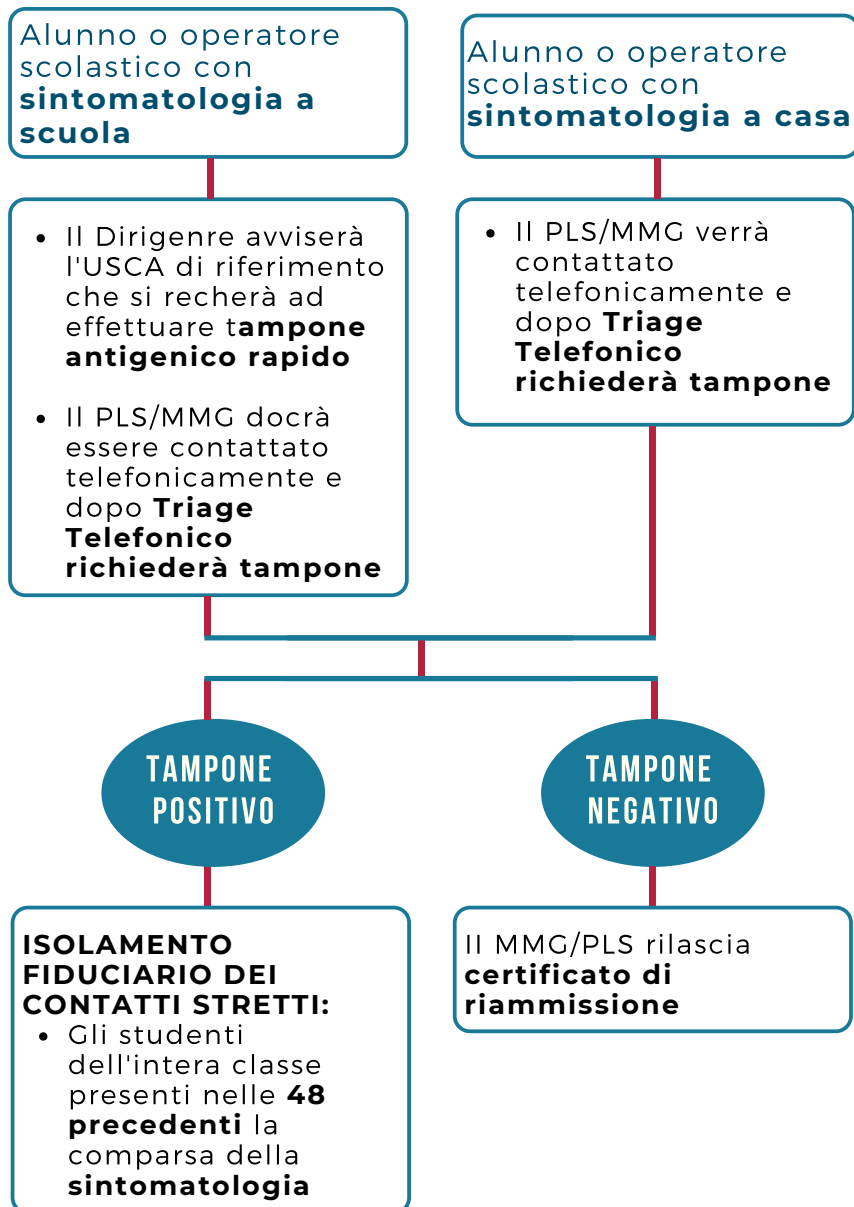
Alunno o operatore scolastico con **sintomatologia a scuola**

Alunno o operatore scolastico con **sintomatologia a casa**

- Il Dirigenre avviserà l'USCA di riferimento che si recherà ad effettuare t**ampone antigenico rapido**
- Il PLS/MMG docrà essere contattato telefonicamente e dopo **Triage Telefonico richiederà tampone**

- Il PLS/MMG verrà contattato telefonicamente e dopo **Triage Telefonico richiederà tampone**

TAMPONE POSITIVO

TAMPONE NEGATIVO

**ISOLAMENTO FIDUCIARIO DEI CONTATTI STRETTI:**
- Gli studenti dell'intera classe presenti nelle **48 precedenti** la comparsa della **sintomatologia**

Il MMG/PLS rilascia **certificato di riammissione**